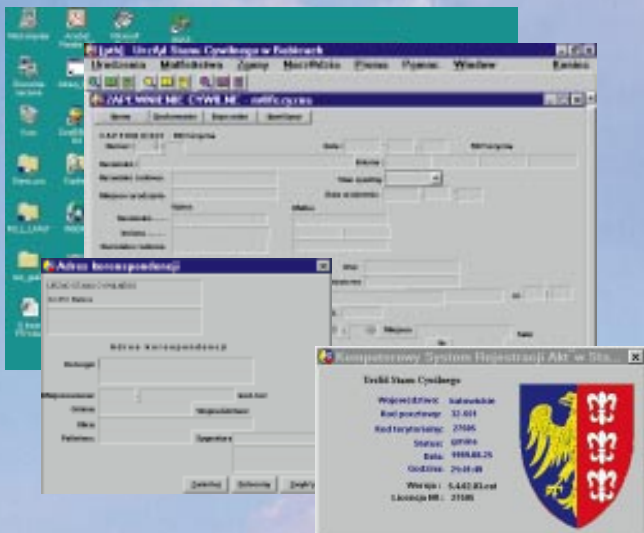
Urząd Stanu Cywilnego w Rybnikach

Urodzenia Małżeństwa Zgony Noc/Wdów Pisma Pomoc Window Koniec

ZAPEWNIENIE CYWILNE

Adres korespondencji

Adres korespondencji

Zatwierdź Zrezygnuj

Komputerowy System Rejestracji Akt w Sta...

Urząd Stanu Cywilnego

Województwo: katowickie

Kod pocztowy: 32-601

Kod terytorialny: 27105

Status: gmina

Data: 1999.08.25

Godzina: 21:41:49

Wersja: 5.4.02.03.rst

Licencja Nr: 27105